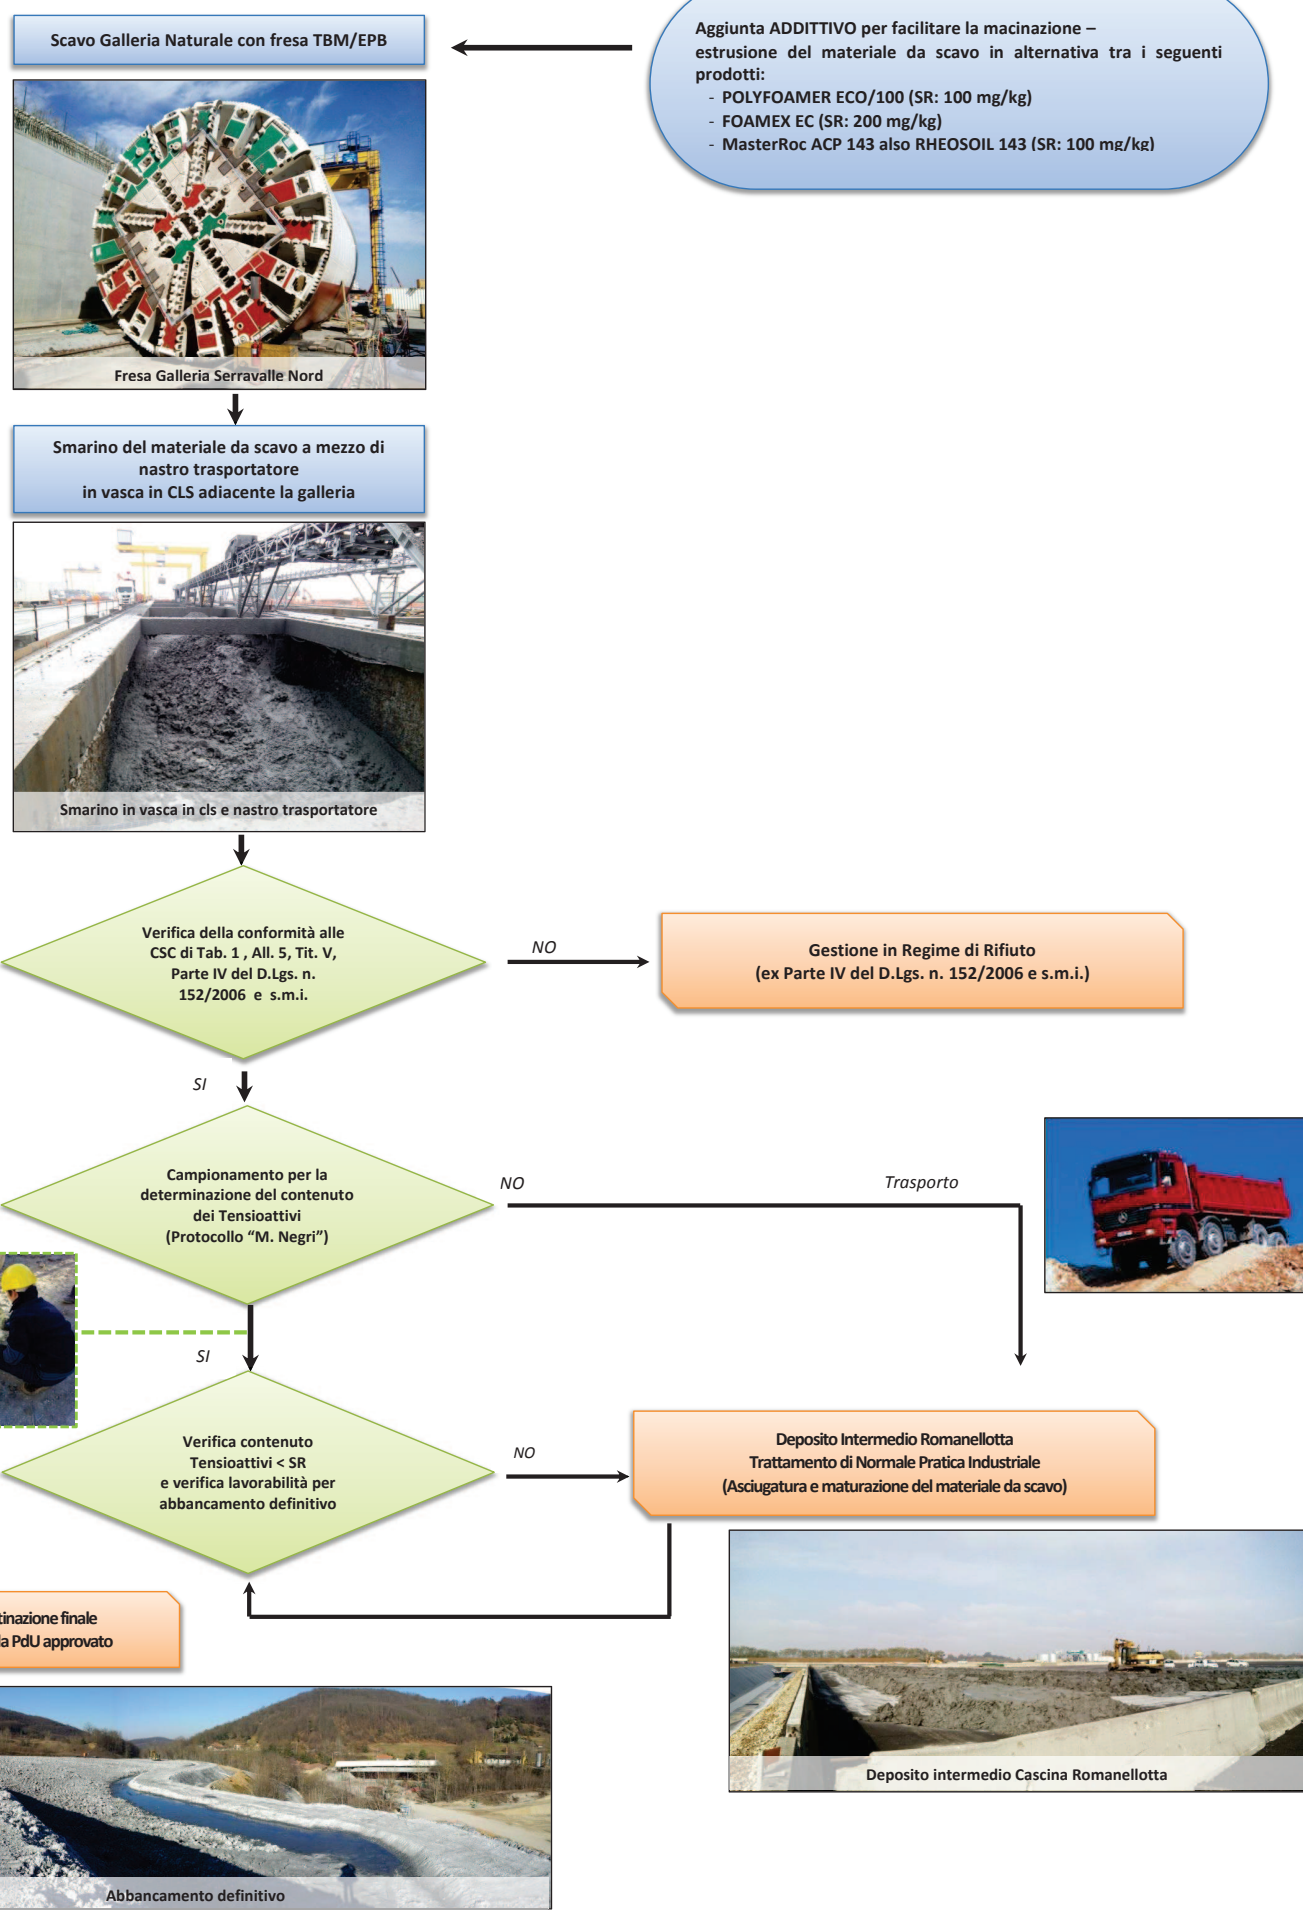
Scavo Galleria Naturale con fresa TBM/EPB

Aggiunta ADDITTIVO per facilitare la macinazione – estrusione del materiale da scavo in alternativa tra i seguenti prodotti:
- POLYFOAMER ECO/100 (SR: 100 mg/kg)
- FOAMEX EC (SR: 200 mg/kg)
- MasterRoc ACP 143 also RHEOSOIL 143 (SR: 100 mg/kg)

Fresa Galleria Serravalle Nord

Smarino del materiale da scavo a mezzo di nastro trasportatore in vasca in CLS adiacente la galleria

Smarino in vasca in cls e nastro trasportatore

Verifica della conformità alle CSC di Tab. 1 , All. 5, Tit. V, Parte IV del D.Lgs. n. 152/2006 e s.m.i.

NO

Gestione in Regime di Rifiuto (ex Parte IV del D.Lgs. n. 152/2006 e s.m.i.)

SI

Campionamento per la determinazione del contenuto dei Tensioattivi (Protocollo “M. Negri”)

NO

Trasporto

SI

Verifica contenuto Tensioattivi < SR e verifica lavorabilità per abbancamento definitivo

NO

Deposito Intermedio Romanellotta
Trattamento di Normale Pratica Industriale
(Asciugatura e maturazione del materiale da scavo)

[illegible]tinazione finale
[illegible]a PdU approvato

Deposito intermedio Cascina Romanellotta

Abbancamento definitivo